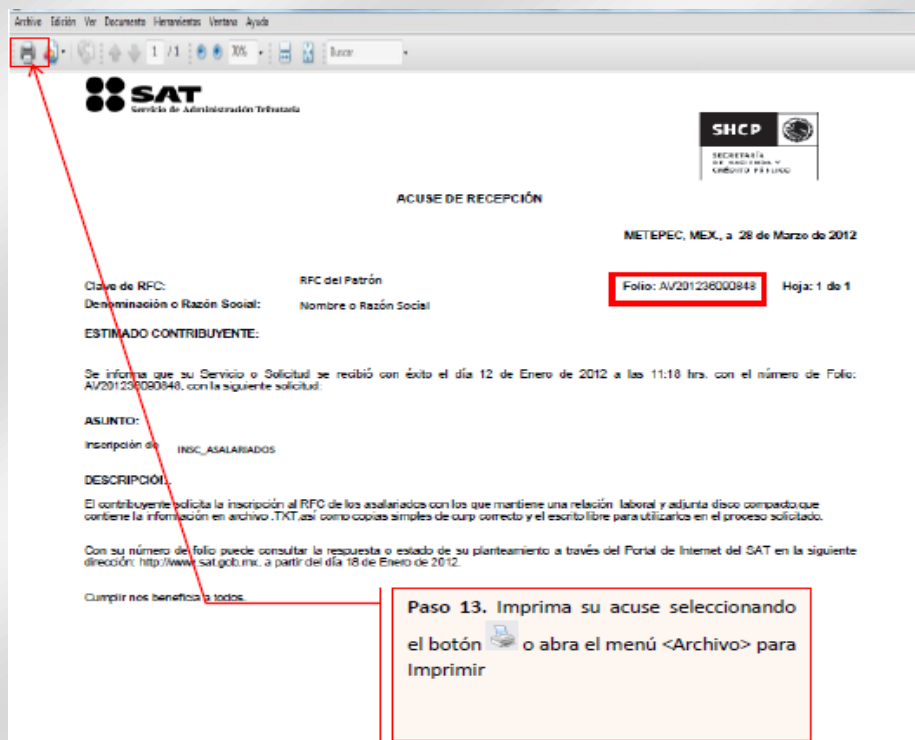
Archivo Edición Ver Documento Herramientas Ventana Ayuda

1 /1 70% Buscar

SAT
Servicio de Administración Tributaria

SHCP
SECRETARÍA DE HACIENDA Y CRÉDITO PÚBLICO

ACUSE DE RECEPCIÓN

METEPEC, MEX., a 28 de Marzo de 2012

Clave de RFC: RFC del Patrón
Denominación o Razón Social: Nombre o Razón Social

Folio: AV201236000848 Hoja: 1 de 1

ESTIMADO CONTRIBUYENTE:

Se informa que su Servicio o Solicitud se recibió con éxito el día 12 de Enero de 2012 a las 11:18 hrs. con el número de Folio: AV201236000848, con la siguiente solicitud:

ASUNTO:

Inscripción de INSC_ASALARIADOS

DESCRIPCIÓN:

El contribuyente solicita la inscripción al RFC de los asalariados con los que mantiene una relación laboral y adjunta disco compacto que contiene la información en archivo .TXT,así como copias simples de curp correcto y el escrito libre para utilizarlos en el proceso solicitado.

Con su número de folio puede consultar la respuesta o estado de su planteamiento a través del Portal de Internet del SAT en la siguiente dirección: http://www.sat.gob.mx. a partir del día 18 de Enero de 2012.

Cumplir nos beneficia a todos.

Paso 13. Imprima su acuse seleccionando el botón o abra el menú <Archivo> para Imprimir